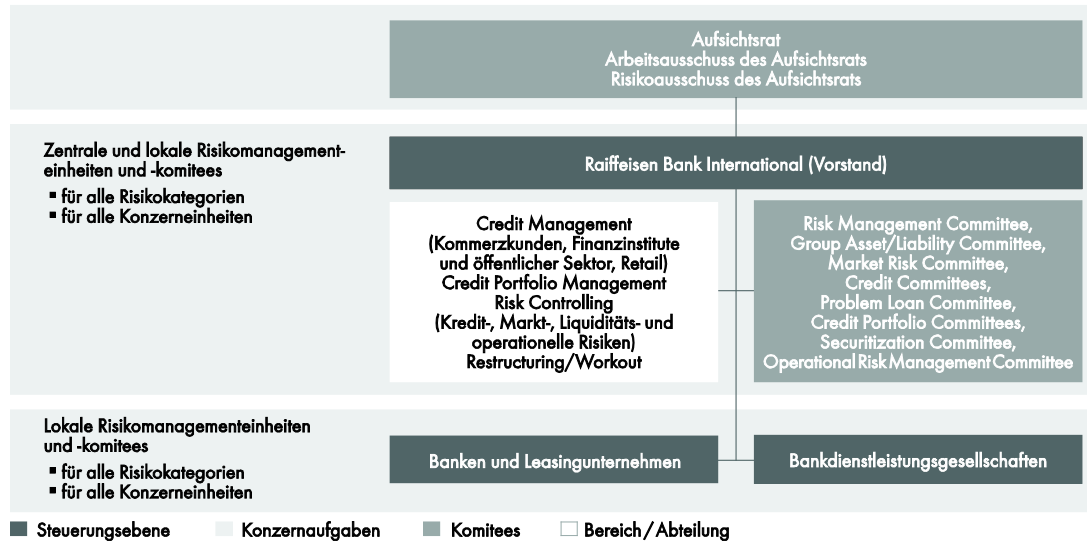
Aufsichtsrat
Arbeitsausschuss des Aufsichtsrats
Risikoausschuss des Aufsichtsrats

Zentrale und lokale Risikomanagementeinheiten und -komitees
▪ für alle Risikokategorien
▪ für alle Konzerneinheiten

Raiffeisen Bank International (Vorstand)

Credit Management
(Kommerzkunden, Finanzinstitute und öffentlicher Sektor, Retail)
Credit Portfolio Management
Risk Controlling
(Kredit-, Markt-, Liquiditäts- und operationelle Risiken)
Restructuring/Workout

Risk Management Committee,
Group Asset/Liability Committee,
Market Risk Committee,
Credit Committees,
Problem Loan Committee,
Credit Portfolio Committees,
Securitization Committee,
Operational Risk Management Committee

Lokale Risikomanagementeinheiten und -komitees
▪ für alle Risikokategorien
▪ für alle Konzerneinheiten

Banken und Leasingunternehmen

Bankdienstleistungsgesellschaften

Steuerungsebene Konzernaufgaben Komitees Bereich / Abteilung